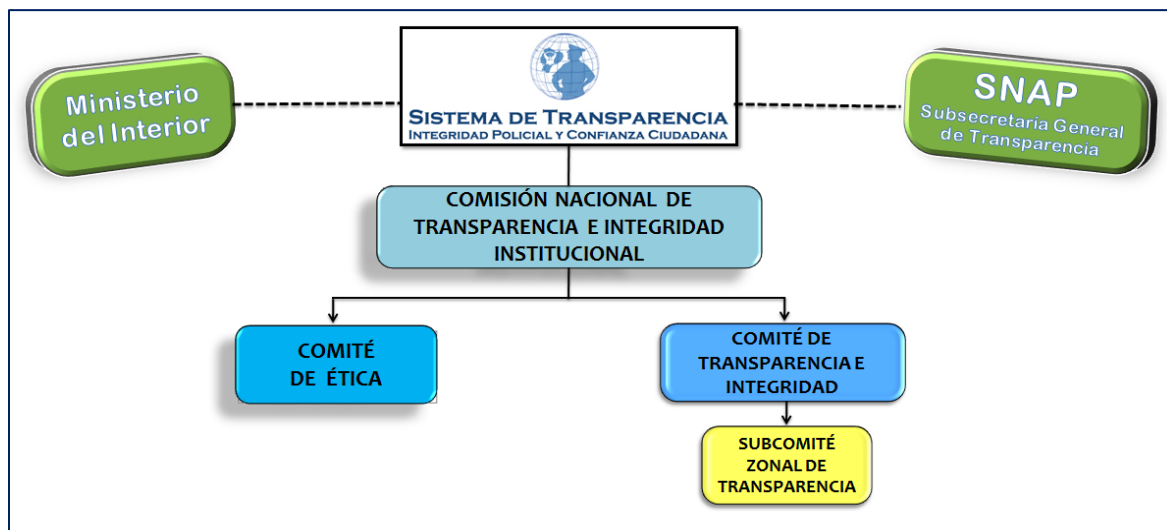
Ministerio del Interior

SISTEMA DE TRANSPARENCIA
INTEGRIDAD POLICIAL Y CONFIANZA CIUDADANA

SNAP
Subsecretaria General de Transparencia

COMISIÓN NACIONAL DE TRANSPARENCIA E INTEGRIDAD INSTITUCIONAL

COMITÉ DE ÉTICA

COMITÉ DE TRANSPARENCIA E INTEGRIDAD

SUBCOMITÉ ZONAL DE TRANSPARENCIA